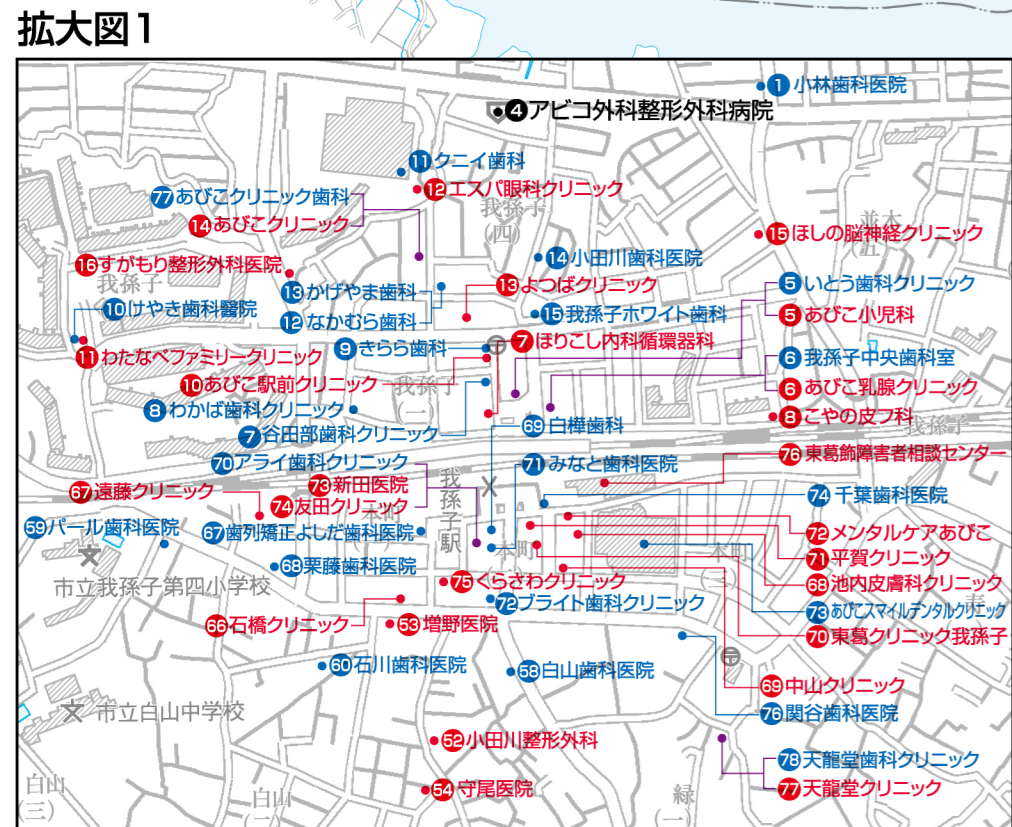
拡大図1

1 小林歯科医院
4 アビコ外科整形外科病院
11 クニイ歯科
12 エスパ眼科クリニック
77 あびこクリニック歯科
14 あびこクリニック
我孫子
(四)
15 ほしの脳神経クリニック
16 すがもり整形外科医院
14 小田川歯科医院
我孫子
13 かげやま歯科
13 よつばクリニック
5 いとう歯科クリニック
10 けやき歯科醫院
12 なかむら歯科
15 我孫子ホワイト歯科
5 あびこ小児科
11 わたなべファミリークリニック
9 きらら歯科
7 ほりこし内科循環器科
6 我孫子中央歯科室
10 あびこ駅前クリニック
我孫子
(一)
6 あびこ乳腺クリニック
8 わかば歯科クリニック
8 こやの皮フ科
69 白樺歯科
7 谷田部歯科クリニック
我孫子
70 アライ歯科クリニック
71 みなと歯科医院
76 東葛飾障害者相談センター
67 遠藤クリニック
73 新田医院
74 千葉歯科医院
74 友田クリニック
我孫子駅
59 パール歯科医院
67 歯列矯正よしだ歯科医院
72 メンタルケアあびこ
本町
本町
71 平賀クリニック
68 栗藤歯科医院
市立我孫子第四小学校
75 くらさわクリニック
68 池内皮膚科クリニック
72 ブライト歯科クリニック
73 あびこスマイルデンタルクリニック
66 石橋クリニック
53 増野医院
70 東葛クリニック我孫子
60 石川歯科医院
58 白山歯科医院
69 中山クリニック
市立白山中学校
76 関谷歯科医院
52 小田川整形外科
78 天龍堂歯科クリニック
白山
(三)
白山
54 守尾医院
緑
77 天龍堂クリニック